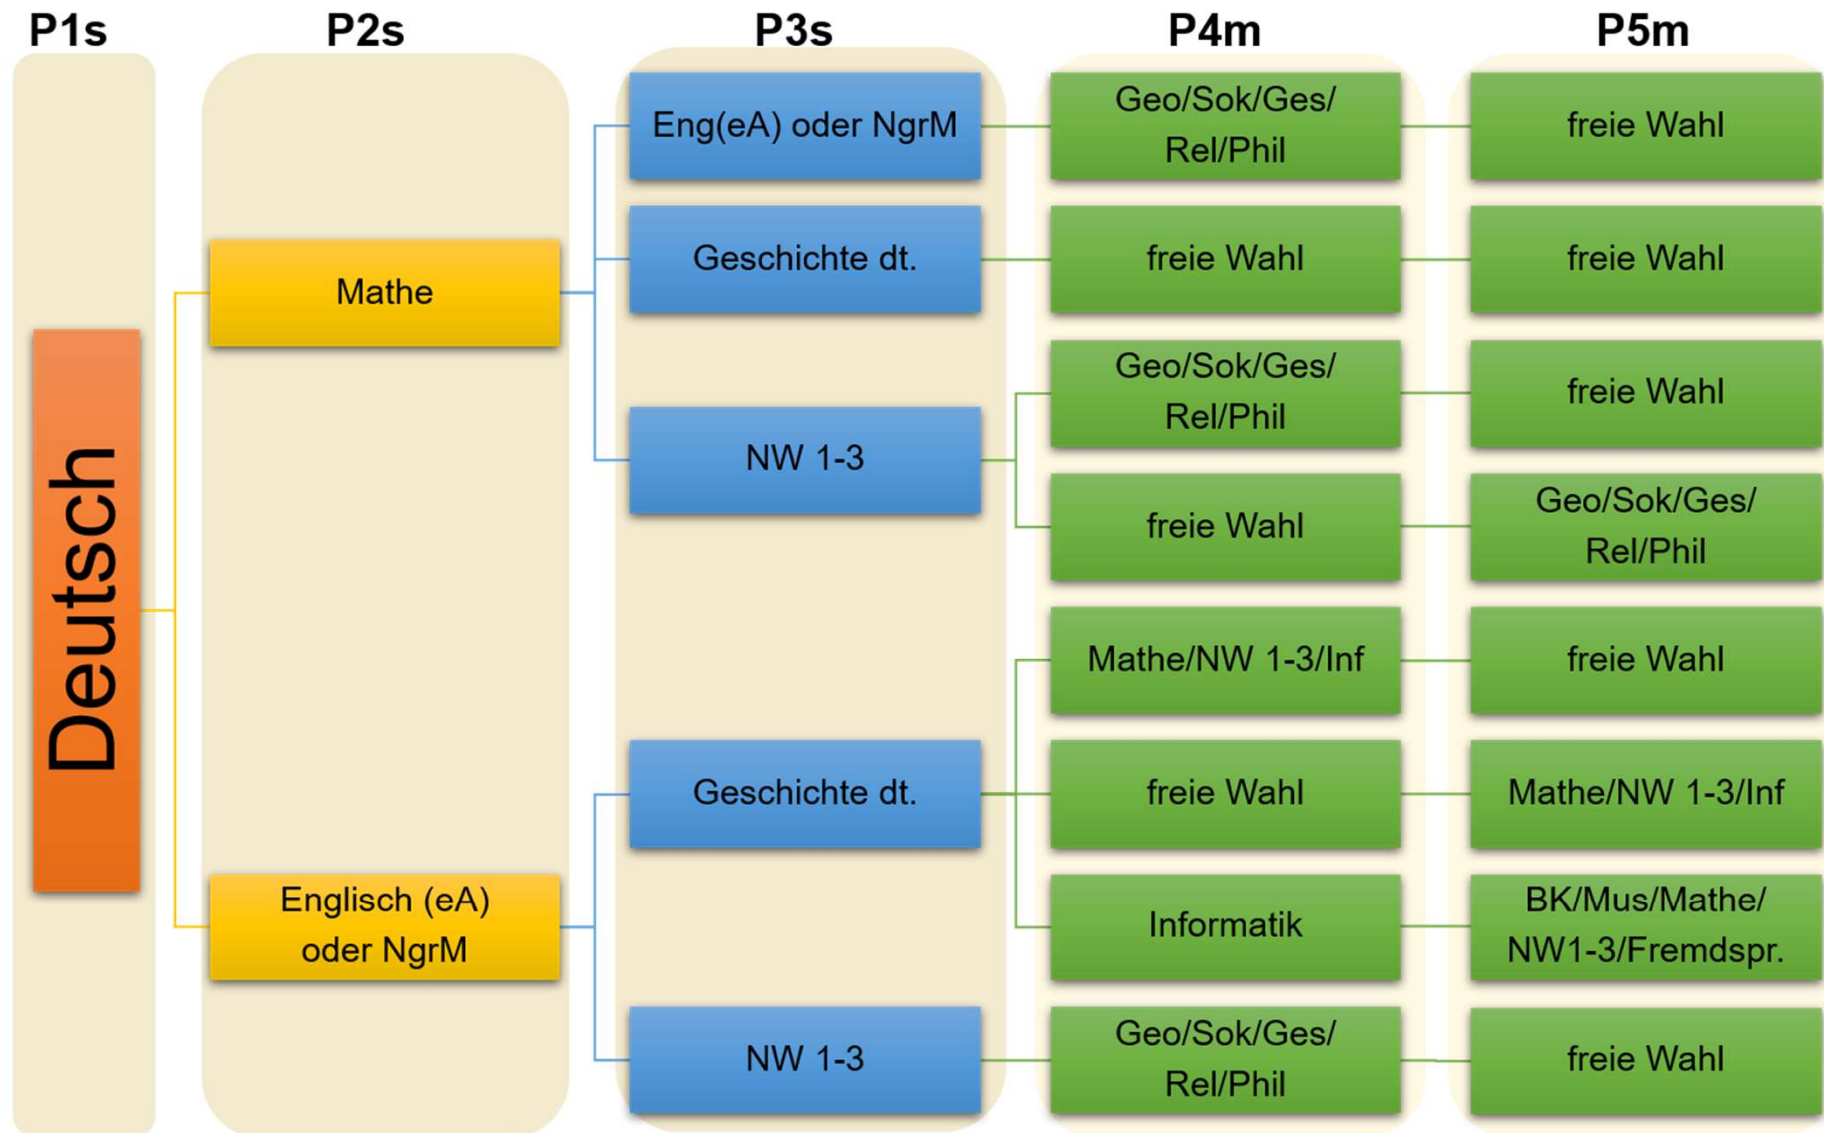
P1s

P2s

P3s

P4m

P5m

Deutsch

Mathe

Englisch (eA) oder NgrM

Eng(eA) oder NgrM

Geschichte dt.

NW 1-3

Geschichte dt.

NW 1-3

Geo/Sok/Ges/ Rel/Phil

freie Wahl

Geo/Sok/Ges/ Rel/Phil

freie Wahl

Mathe/NW 1-3/Inf

freie Wahl

Informatik

Geo/Sok/Ges/ Rel/Phil

freie Wahl

freie Wahl

freie Wahl

Geo/Sok/Ges/ Rel/Phil

freie Wahl

Mathe/NW 1-3/Inf

BK/Mus/Mathe/ NW1-3/Fremdspr.

freie Wahl